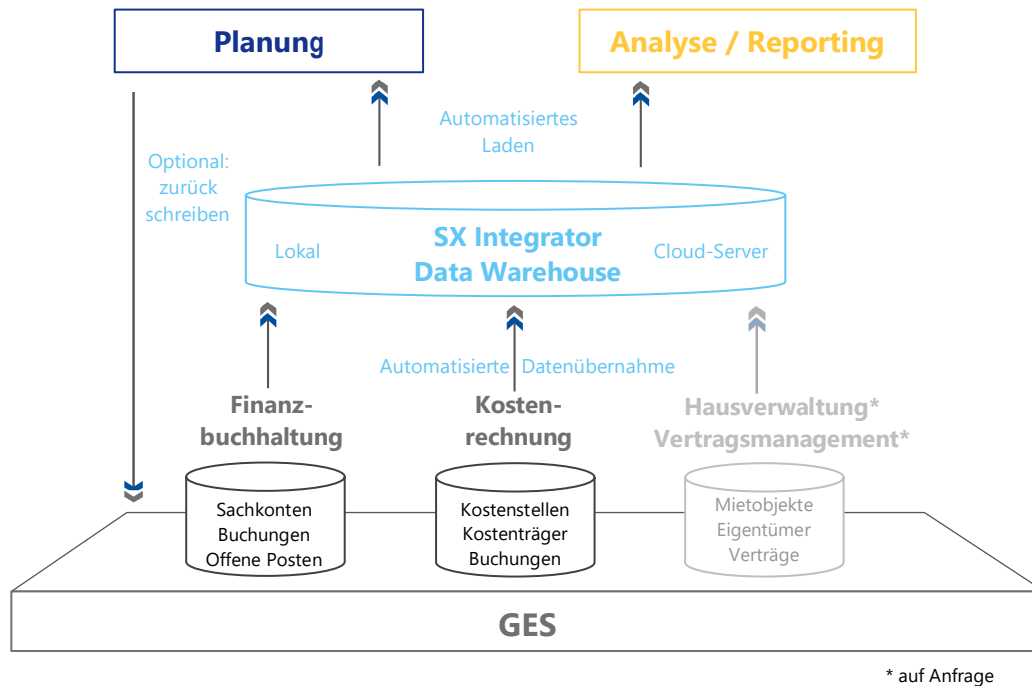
Planung

Analyse / Reporting

Automatisiertes Laden

Optional: zurück schreiben

SX Integrator Data Warehouse

Lokal

Cloud-Server

Automatisierte Datenübernahme

Finanzbuchhaltung

Kostenrechnung

Hausverwaltung* Vertragsmanagement*

Sachkonten
Buchungen
Offene Posten

Kostenstellen
Kostenträger
Buchungen

Mietobjekte
Eigentümer
Verträge

GES

* auf Anfrage